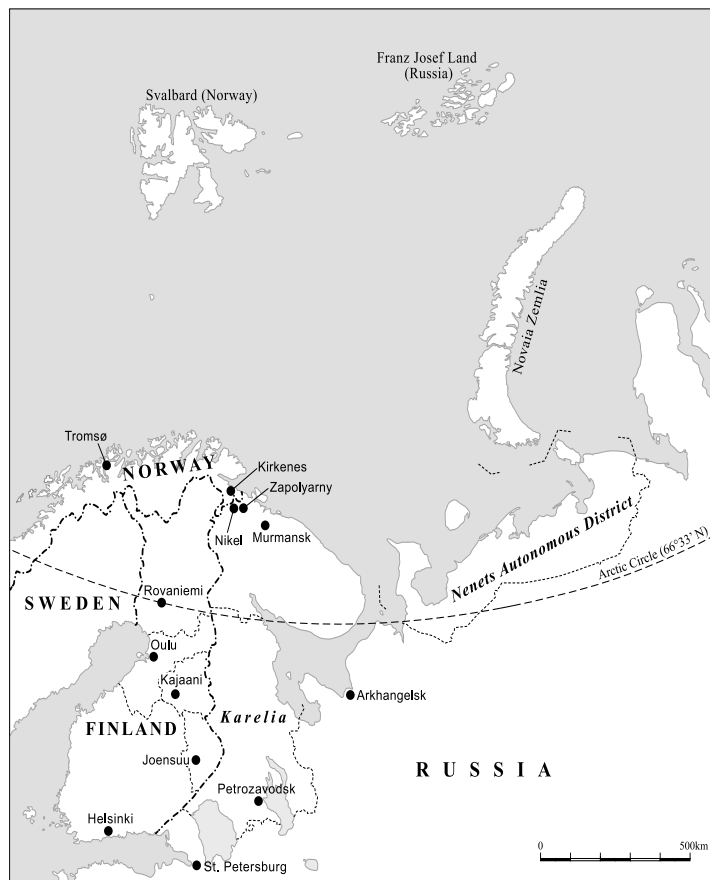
Franz Josef Land
(Russia)

Svalbard (Norway)

Novaia Zemlia

Tromsø

NORWAY

Kirkenes

Zapolyarny

Nikel

Murmansk

Nenets Autonomous District

Arctic Circle (66°33' N)

SWEDEN

Rovaniemi

Oulu

Kajaani

Arkhangelsk

FINLAND

Karelia

Joensuu

RUSSIA

Petrozavodsk

Helsinki

St. Petersburg

0

500km